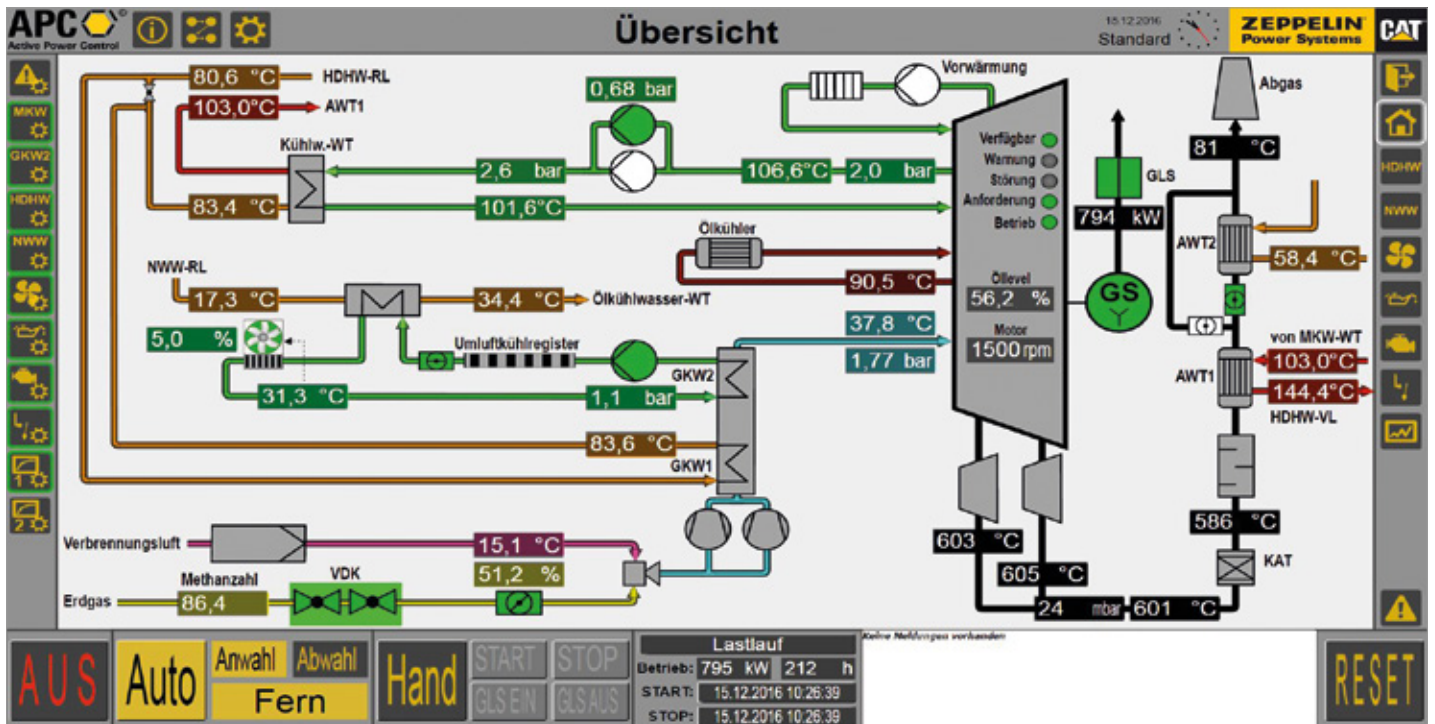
APC
Active Power Control
Übersicht
15.12.2016
Standard
ZEPPELIN
Power Systems
CAT

MKW
GKW2
HDHW
NWW

80,6 °C HDHW-RL
103,0°C AWT1
Kühlw.-WT
0,68 bar
Vorwärmung
Abgas
2,6 bar
106,6°C
2,0 bar
83,4 °C
101,6°C
Verfügbar
Warnung
Störung
Anforderung
Betrieb
GLS
794 kW
81 °C
AWT2
58,4 °C
HDHW
NWW
Ölkühler
NWW-RL
17,3 °C
34,4 °C Ölkühlwasser-WT
90,5 °C
Öllevel
56,2 %
GS
5,0 %
Umluftkühlregister
37,8 °C
1,77 bar
Motor
1500 rpm
von MKW-WT
103,0°C
AWT1
144,4°C
HDHW-VL
GKW2
31,3 °C
1,1 bar
83,6 °C
GKW1
586 °C
KAT
Verbrennungsluft
15,1 °C
51,2 %
603 °C
605 °C
Methanzahl
VDK
Erdgas
86,4
24 mbar
601 °C

AUS
Auto
Anwahl
Abwahl
Fern
Hand
START
STOP
GLS EIN
GLS AUS
Lastlauf
Betrieb: 795 kW 212 h
START: 15.12.2016 10:26:39
STOP: 15.12.2016 10:26:39
Keine Meldungen vorhanden
RESET